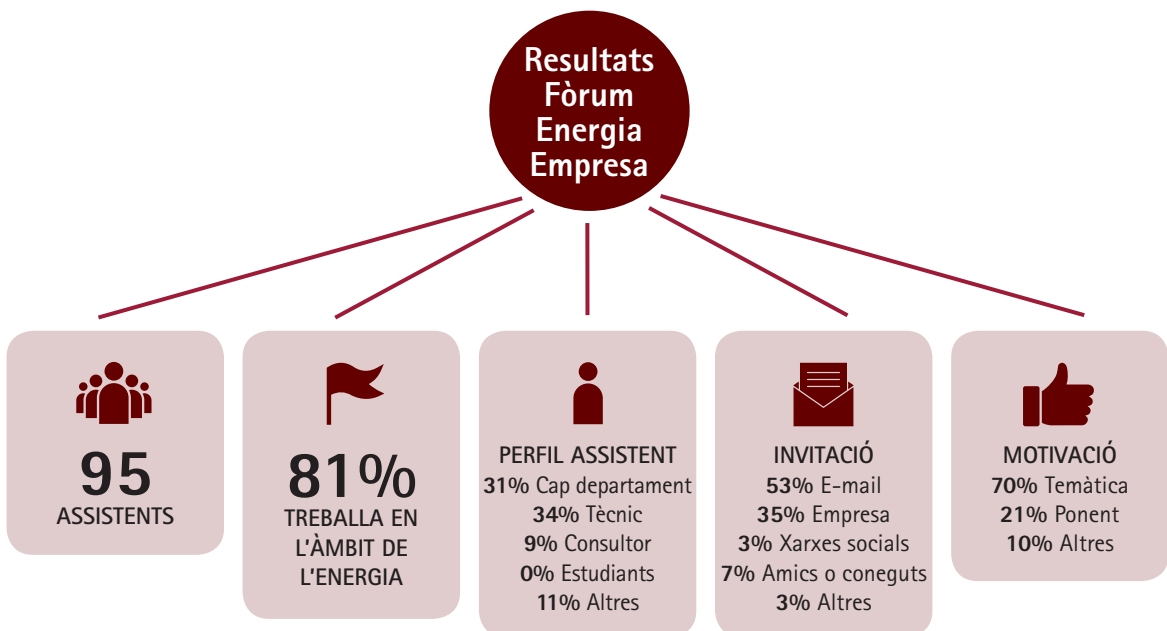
Resultats Fòrum Energia Empresa

95
ASSISTENTS

81%
TREBALLA EN L'ÀMBIT DE L'ENERGIA

PERFIL ASSISTENT
31% Cap departament
34% Tècnic
9% Consultor
0% Estudiants
11% Altres

INVITACIÓ
53% E-mail
35% Empresa
3% Xarxes socials
7% Amics o coneguts
3% Altres

MOTIVACIÓ
70% Temàtica
21% Ponent
10% Altres